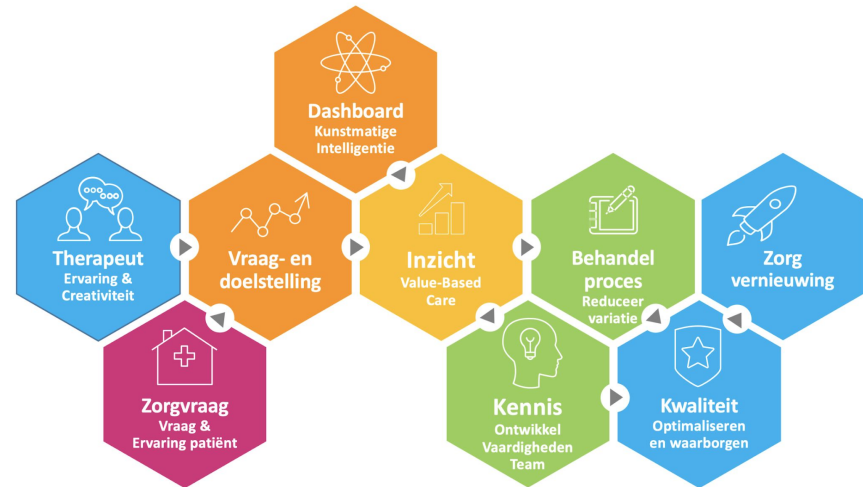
Dashboard
Kunstmatige Intelligentie

Therapeut
Ervaring & Creativiteit

Vraag- en doelstelling

Inzicht
Value-Based Care

Behandel proces
Reduceer variatie

Zorg vernieuwing

Zorgvraag
Vraag & Ervaring patiënt

Kennis
Ontwikkel Vaardigheden Team

Kwaliteit
Optimaliseren en waarborgen